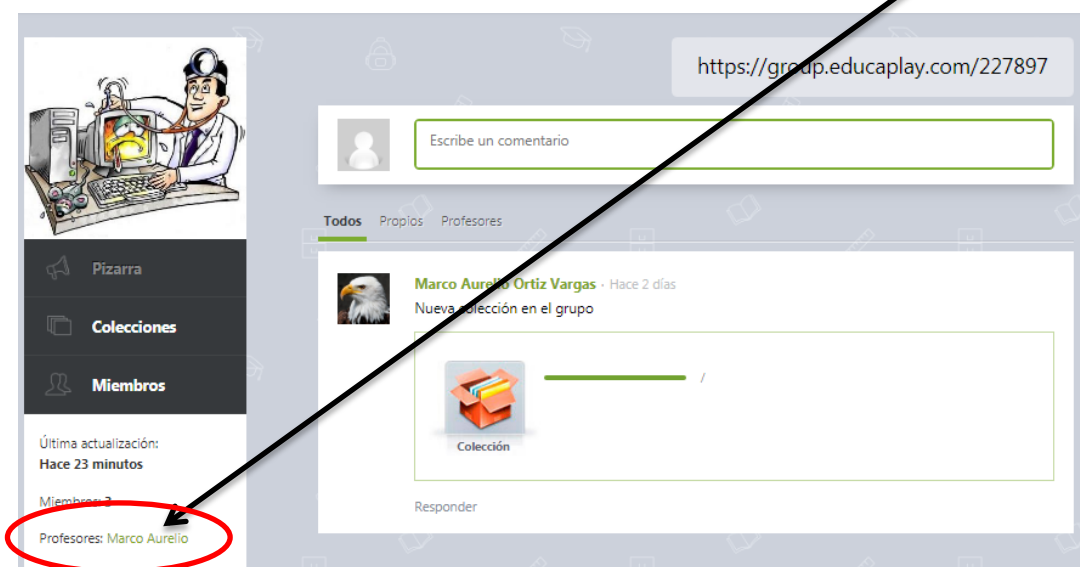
https://group.educaplay.com/227897

Pizarra

Colecciones

Miembros

Última actualización:
Hace 23 minutos

Miembros: 3

Profesores: Marco Aurelio

Escribe un comentario

Todos Propios Profesores

Marco Aurelio Ortiz Vargas - Hace 2 días
Nueva colección en el grupo

/

Colección

Responder